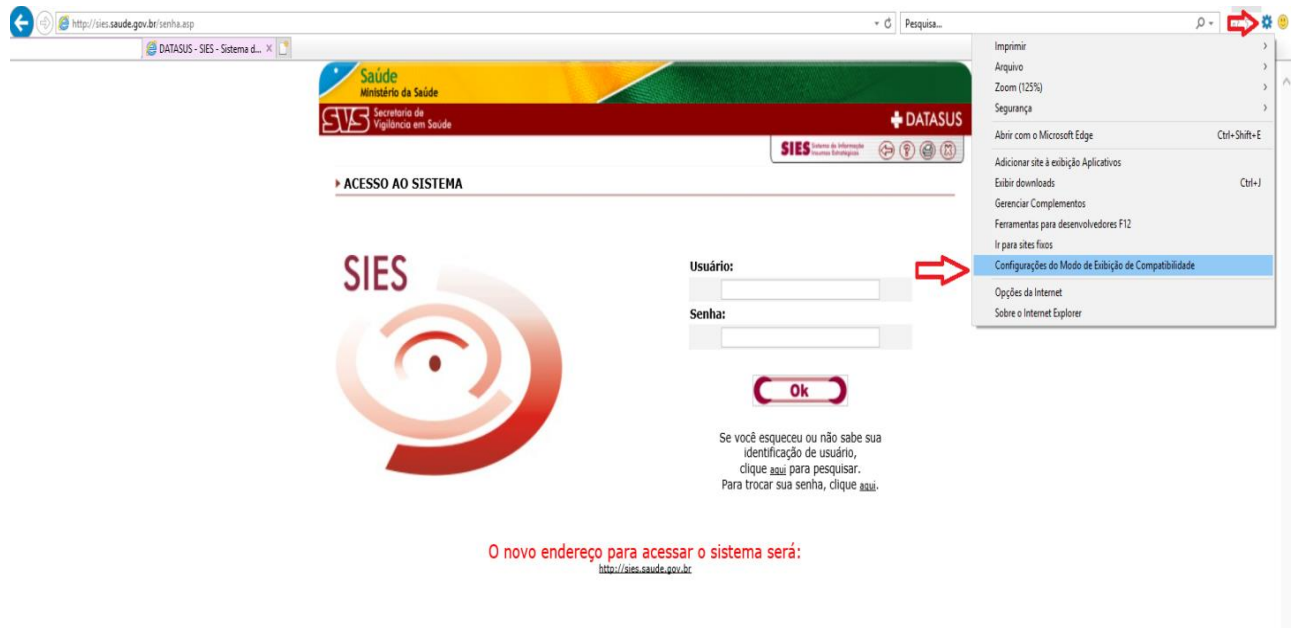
http://sies.saude.gov.br/senha.asp

Pesquisa...

DATASUS - SIES - Sistema d... ×

Saúde
Ministério da Saúde

SVS Secretaria de Vigilância em Saúde

DATASUS

SIES Sistema de Informação Insumos Estratégicos

ACESSO AO SISTEMA

SIES

Usuário:

Senha:

Ok

Se você esqueceu ou não sabe sua identificação de usuário, clique aqui para pesquisar. Para trocar sua senha, clique aqui.

O novo endereço para acessar o sistema será:
http://sies.saude.gov.br

Imprimir
Arquivo
Zoom (125%)
Segurança
Abrir com o Microsoft Edge Ctrl+Shift+E
Adicionar site à exibição Aplicativos
Exibir downloads Ctrl+J
Gerenciar Complementos
Ferramentas para desenvolvedores F12
Ir para sites fixos
Configurações do Modo de Exibição de Compatibilidade
Opções da Internet
Sobre o Internet Explorer